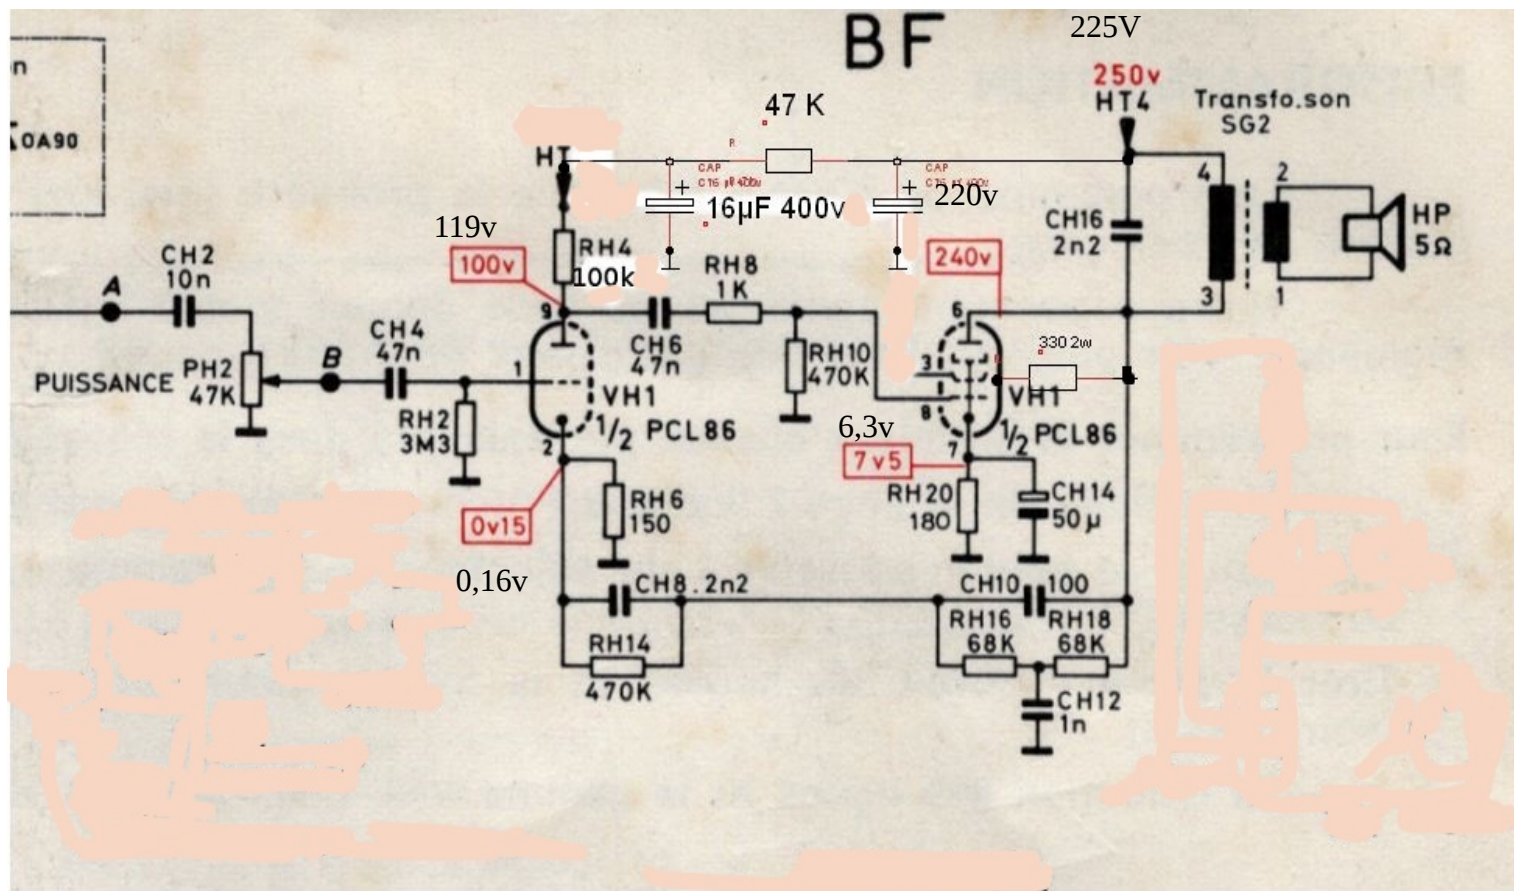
n
OA90

BF

225V
250v
HT4
Transfo.son
SG2

47 K
R
HT
CAP
C16 µF 400v
CAP
C75 µF 400v
16µF 400v
220v

119v
100v
RH4
100k
RH8
1K
CH16
2n2
240v
4
2
HP
5Ω
3
1

CH2
10n
A
PUISSANCE
PH2
47K
B
CH4
47n
RH2
3M3
9
1
2
CH6
47n
VH1
1/2 PCL86
RH10
470K
6
3
8
330 2w
VH1
1/2 PCL86
6,3v
7
7v5
0v15
RH6
150
RH20
180
CH14
50µ
0,16v
CH8. 2n2
CH10
100
RH14
470K
RH16
68K
RH18
68K
CH12
1n